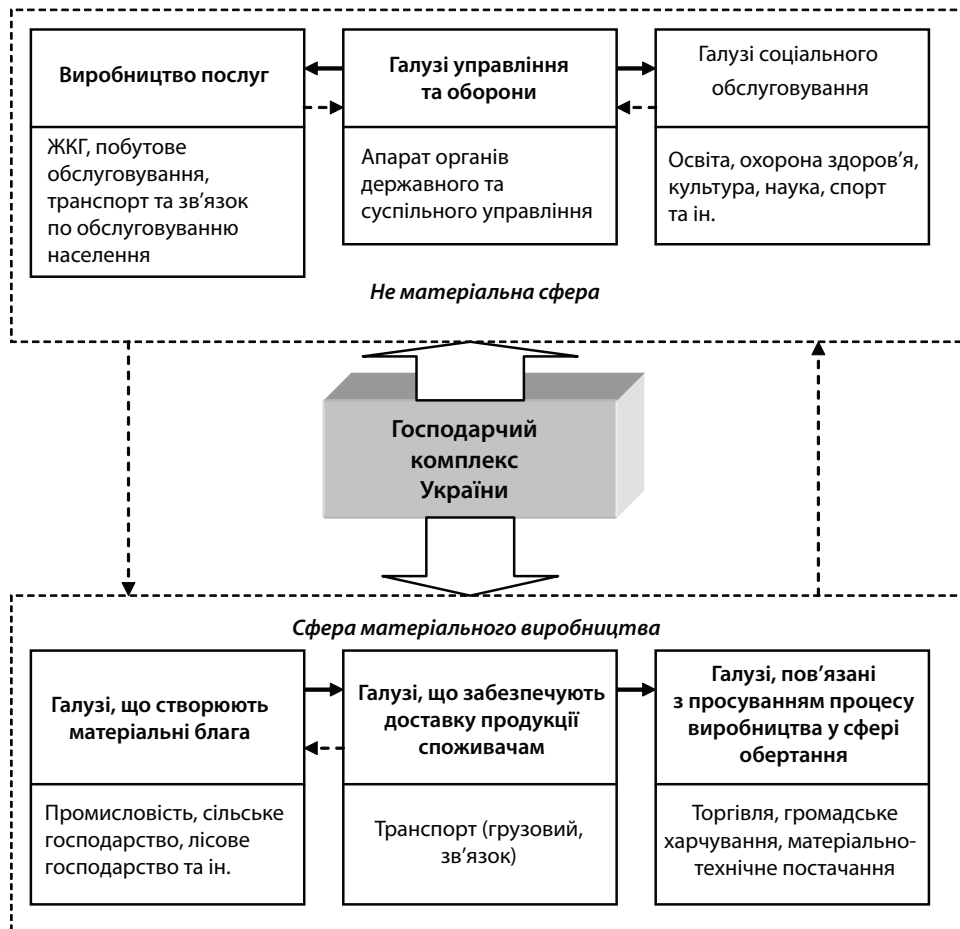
Виробництво послуг

ЖКГ, побутове обслуговування, транспорт та зв'язок по обслуговуванню населення

Галузі управління та оборони

Апарат органів державного та суспільного управління

Галузі соціального обслуговування

Освіта, охорона здоров'я, культура, наука, спорт та ін.

*Не матеріальна сфера*

Господарчий комплекс України

*Сфера матеріального виробництва*

Галузі, що створюють матеріальні блага

Промисловість, сільське господарство, лісове господарство та ін.

Галузі, що забезпечують доставку продукції споживачам

Транспорт (грузовий, зв'язок)

Галузі, пов'язані з просуванням процесу виробництва у сфері обертання

Торгівля, громадське харчування, матеріально-технічне постачання